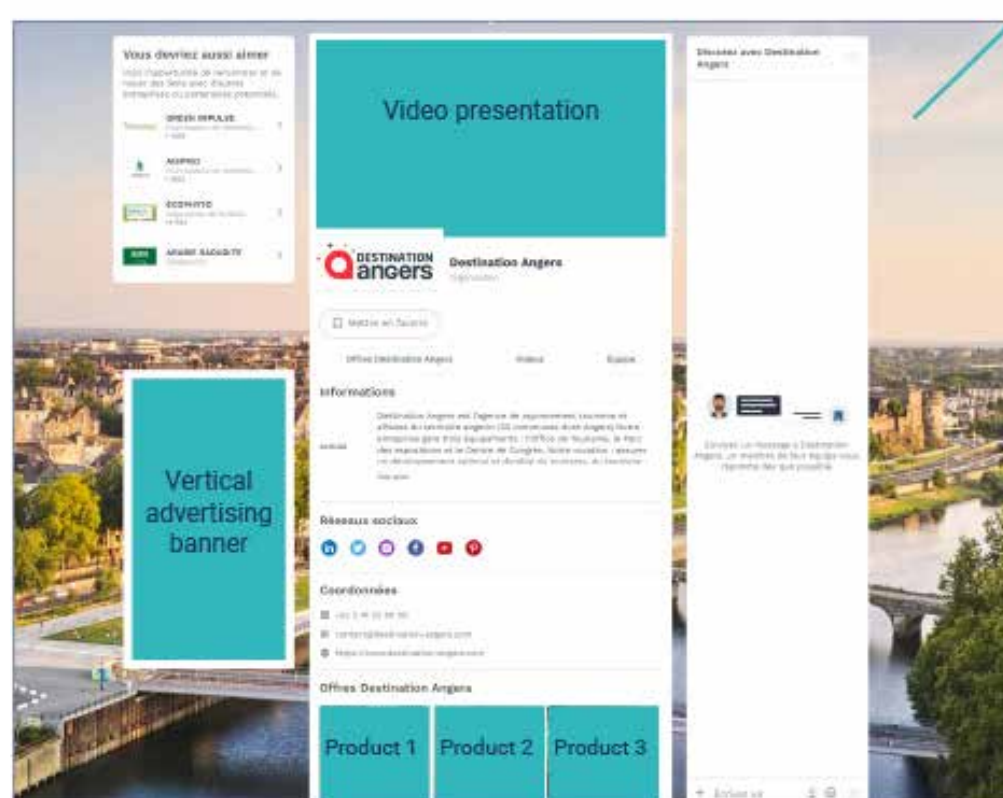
Vous devriez aussi aimer

Vous l'opportunité de rencontrer et de nouer des liens avec d'autres entreprises ou partenaires présentes.

GREEN IMPULSE

AGIPRO

ECOVAITO

ANJOU ELEGANCE

Video presentation

DESTINATION angers

Destination Angers

Organisation

Mettre en favoris

Offres Destination Angers

Vidéo

Equipe

Informations

Destination Angers est l'agence de rayonnement, tourisme et affaires du territoire angevin (30 communes dont Angers) lequel entreprise gère trois équipements : l'Office de Tourisme, le Parc des expositions et le Centre de Congrès. Notre vocation : assurer le développement optimal et durable du tourisme, du tourisme

Voir plus

Réseaux sociaux

Coordonnées

+33 2 41 23 50 00

contact@destination-angers.com

https://www.destination-angers.com

Offres Destination Angers

Product 1

Product 2

Product 3

Vertical advertising banner

Discuter avec Destination Angers

Envoyez un message à Destination Angers, un membre de leur équipe vous répondra dès que possible.

Ecrivez ici